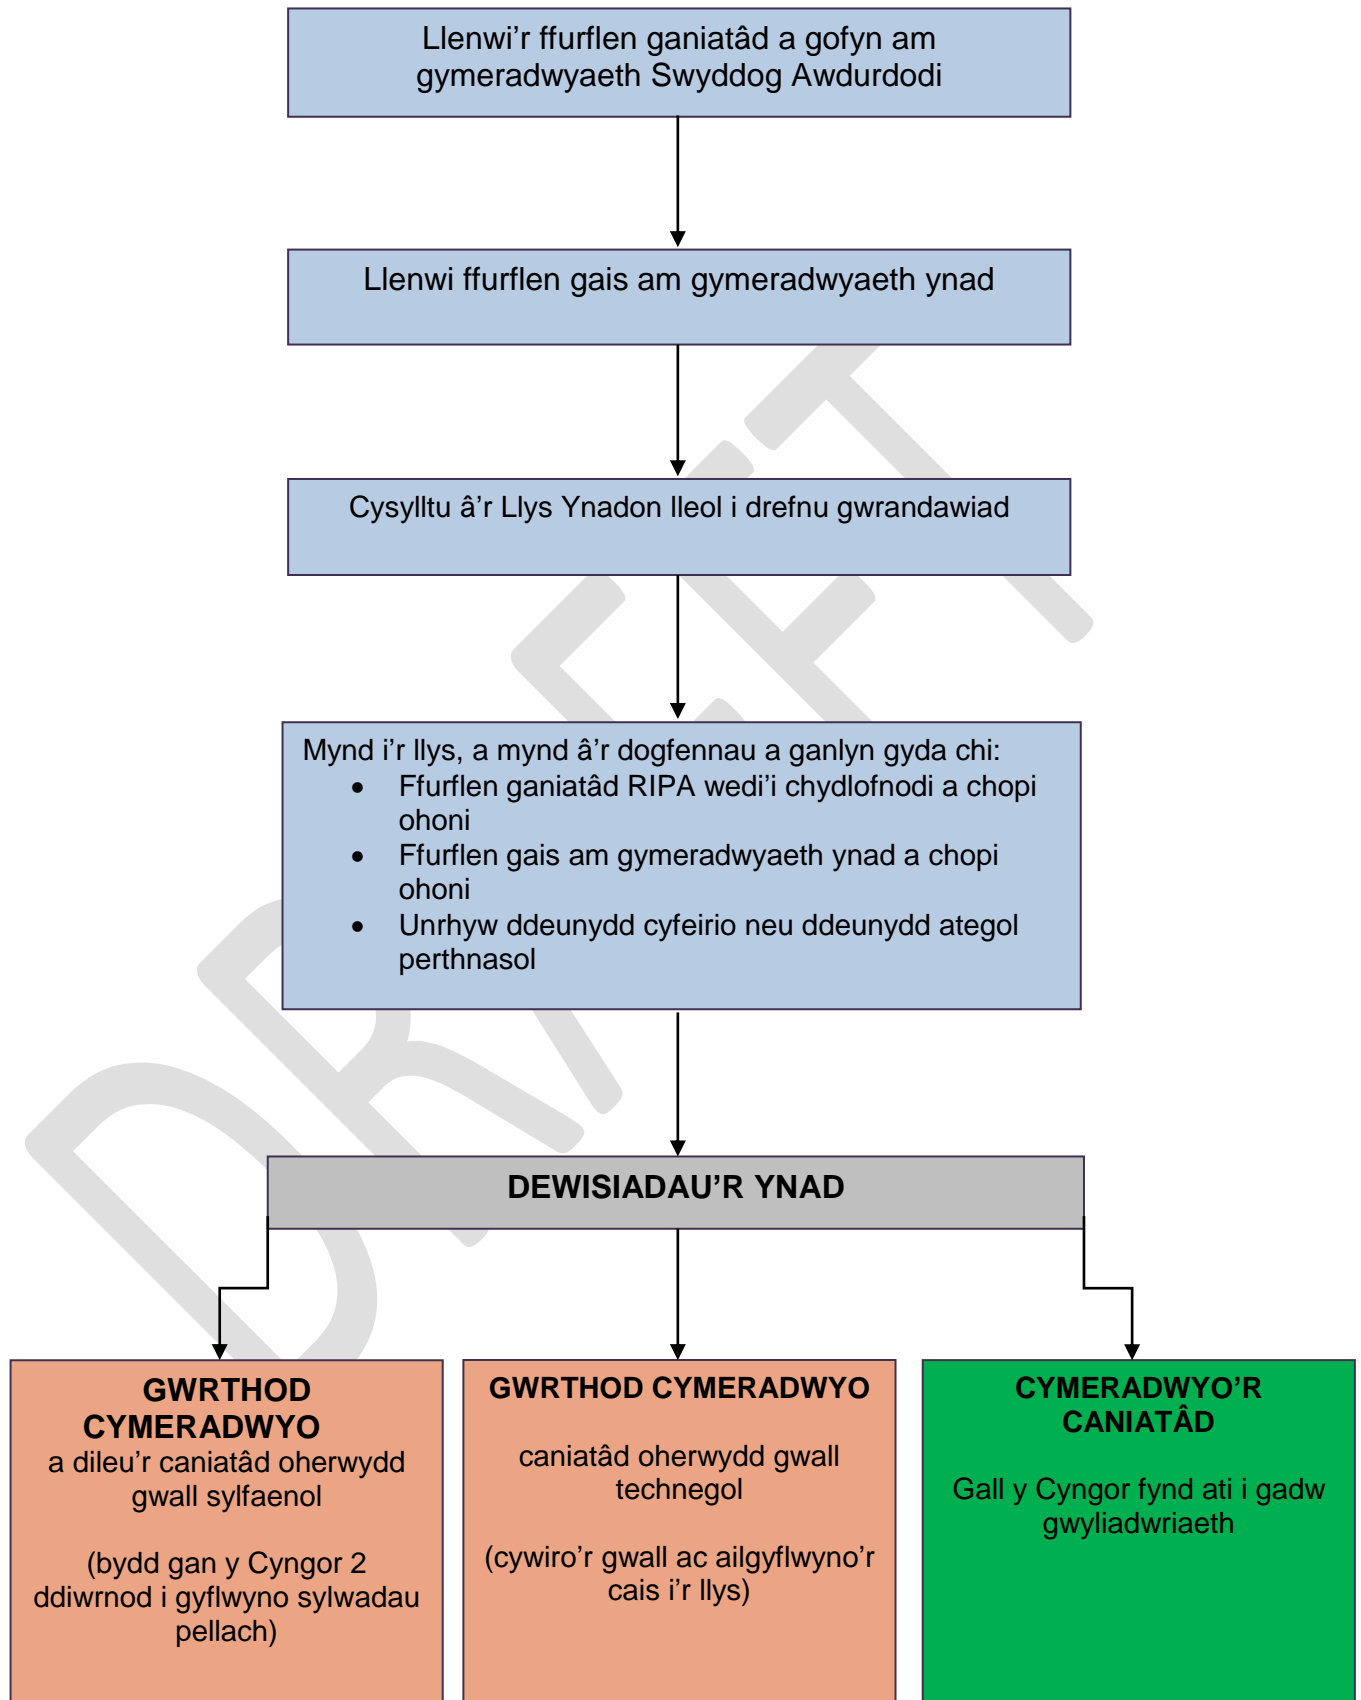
Llenwi'r ffurflen ganiatâd a gofyn am gymeradwyaeth Swyddog Awdurdodi

Llenwi ffurflen gais am gymeradwyaeth ynad

Cysylltu â'r Llys Ynadon lleol i drefnu gwrandawiad

Mynd i'r llys, a mynd â'r dogfennau a ganlyn gyda chi:
- Ffurflen ganiatâd RIPA wedi'i chydlofnodi a chopi ohoni
- Ffurflen gais am gymeradwyaeth ynad a chopi ohoni
- Unrhyw ddeunydd cyfeirio neu ddeunydd ategol perthnasol

DEWISIADAU'R YNAD

GWRTHOD CYMERADWYO
a dileu'r caniatâd oherwydd gwall sylfaenol

(bydd gan y Cyngor 2 ddiwrnod i gyflwyno sylwadau pellach)

GWRTHOD CYMERADWYO

caniatâd oherwydd gwall technegol

(cywiro'r gwall ac ailgyflwyno'r cais i'r llys)

CYMERADWYO'R CANIATÂD

Gall y Cyngor fynd ati i gadw gwyliadwriaeth

DRAFT